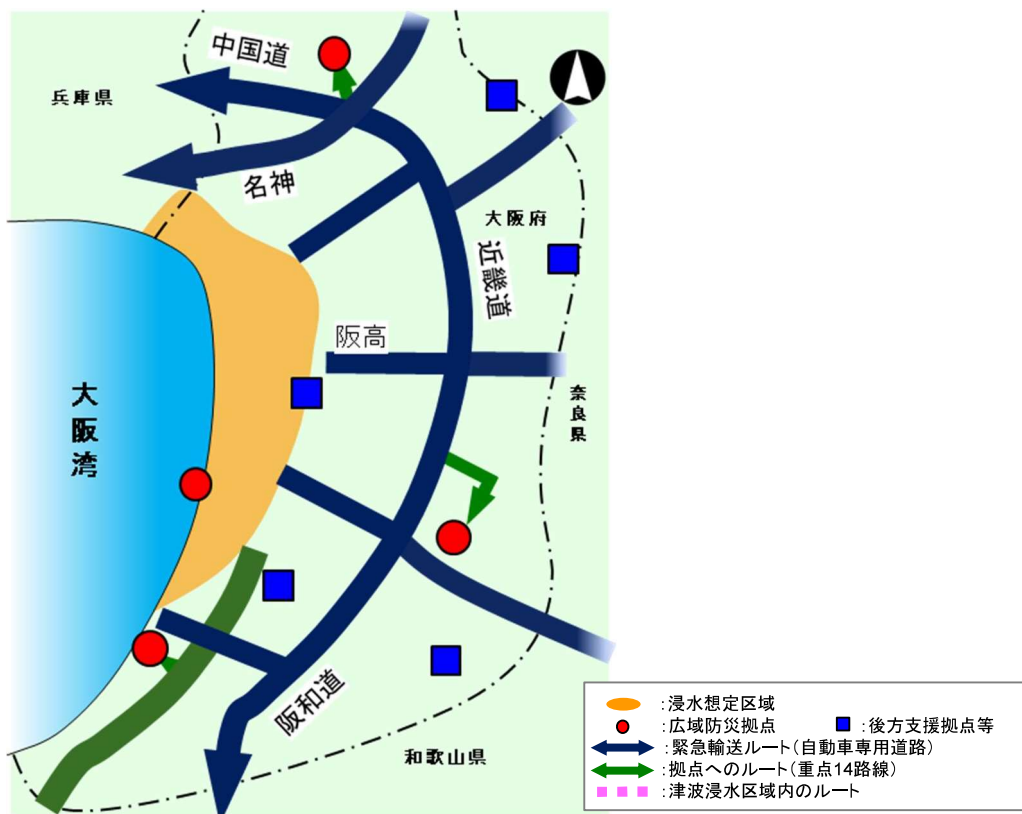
中国道

兵庫県

名神

大阪府

近畿道

阪高

奈良県

大阪湾

阪和道

和歌山県

:浸水想定区域
:広域防災拠点
:後方支援拠点等
:緊急輸送ルート(自動車専用道路)
:拠点へのルート(重点14路線)
:津波浸水区域内のルート